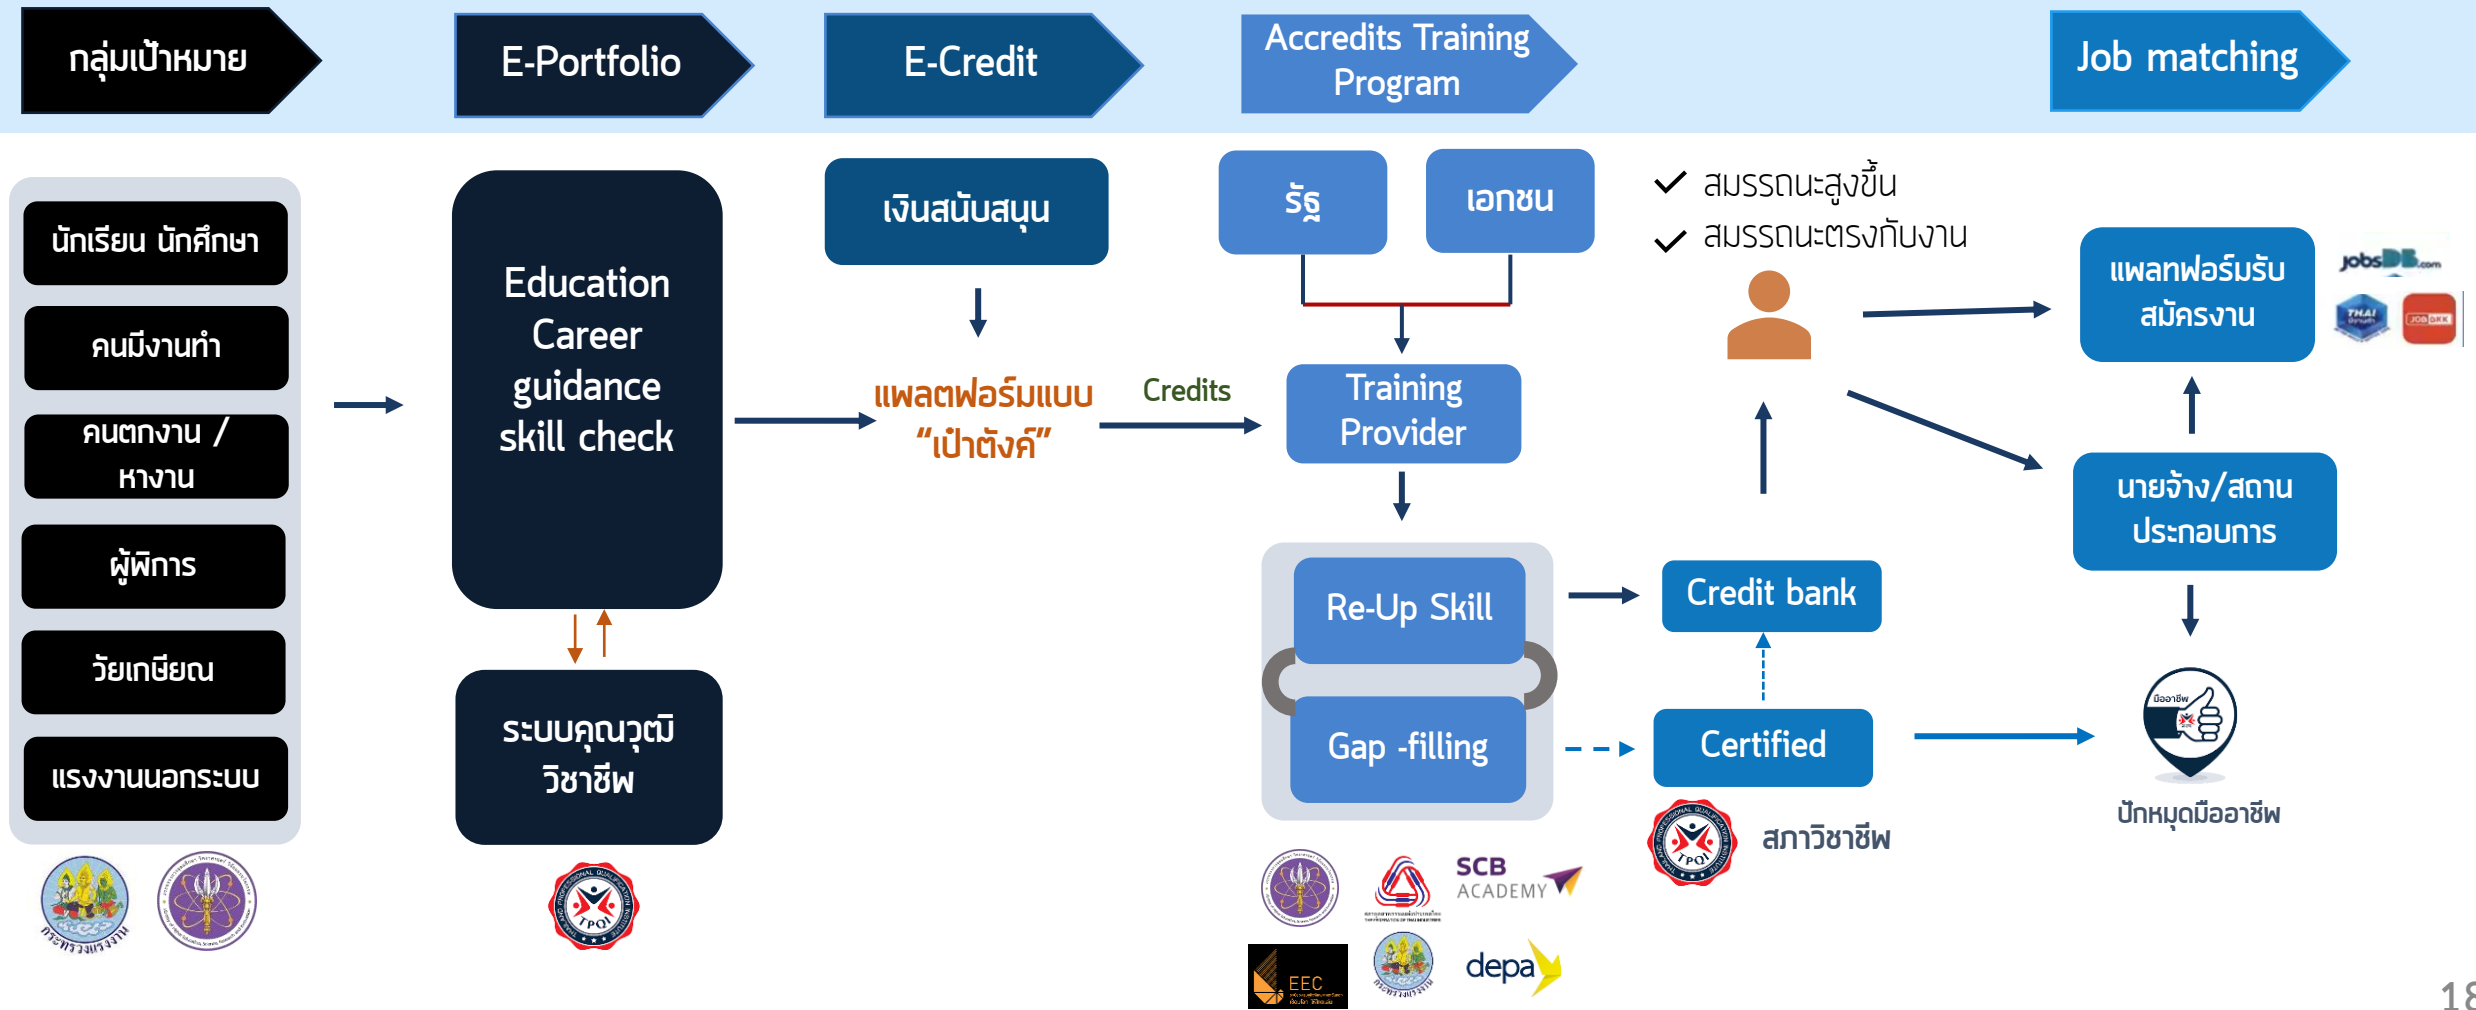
กลุ่มเป้าหมาย

E-Portfolio

E-Credit

Accredits Training Program

Job matching

นักเรียน นักศึกษา

คนมีงานทำ

คนตกงาน / หางาน

ผู้พิการ

วัยเกษียณ

แรงงานนอกระบบ

กระทรวงแรงงาน

Education Career guidance skill check

ระบบคุณวุฒิวิชาชีพ

TPQI

เงินสนับสนุน

แพลตฟอร์มแบบ “เป๋าตังค์”

Credits

รัฐ

เอกชน

Training Provider

Re-Up Skill

Gap -filling

SCB ACADEMY

EEC

กระทรวงแรงงาน

depa

✓ สมรรถนะสูงขึ้น

✓ สมรรถนะตรงกับงาน

Credit bank

Certified

TPQI

สภาวิชาชีพ

แพลทฟอร์มรับสมัครงาน

jobsDB.com

THAI

JOBBKK

นายจ้าง/สถานประกอบการ

มืออาชีพ

ปักหมุดมืออาชีพ

18